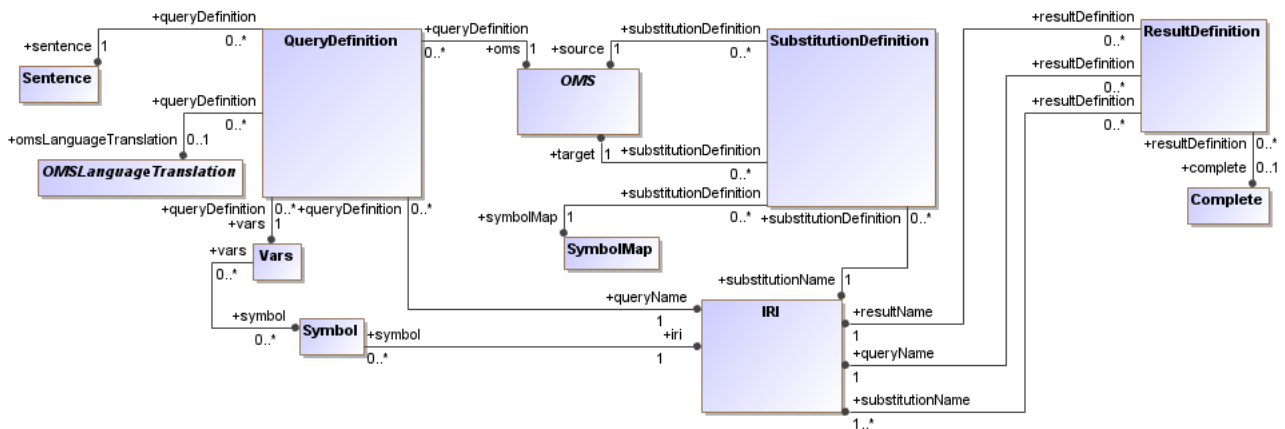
+queryDefinition
+sentence 1
0..*
QueryDefinition
+queryDefinition
0..* +oms 1
+substitutionDefinition
+source 1
0..*
SubstitutionDefinition
+resultDefinition
0..*
ResultDefinition
Sentence
OMS
+resultDefinition
0..*
+resultDefinition
0..*
+queryDefinition
0..*
+omsLanguageTranslation 0..1
OMSLanguageTranslation
+target 1
+substitutionDefinition
0..*
+resultDefinition 0..*
+complete 0..1
Complete
+substitutionDefinition
+symbolMap 1
0..*
+substitutionDefinition 0..*
SymbolMap
+queryDefinition 0..* +queryDefinition 0..*
+vars 1
+vars
Vars
0..*
+substitutionName 1
+queryName
1
IRI
+resultName
1
+symbol
0..*
Symbol
+symbol
0..*
+iri
1
+queryName
1
+substitutionName
1..*